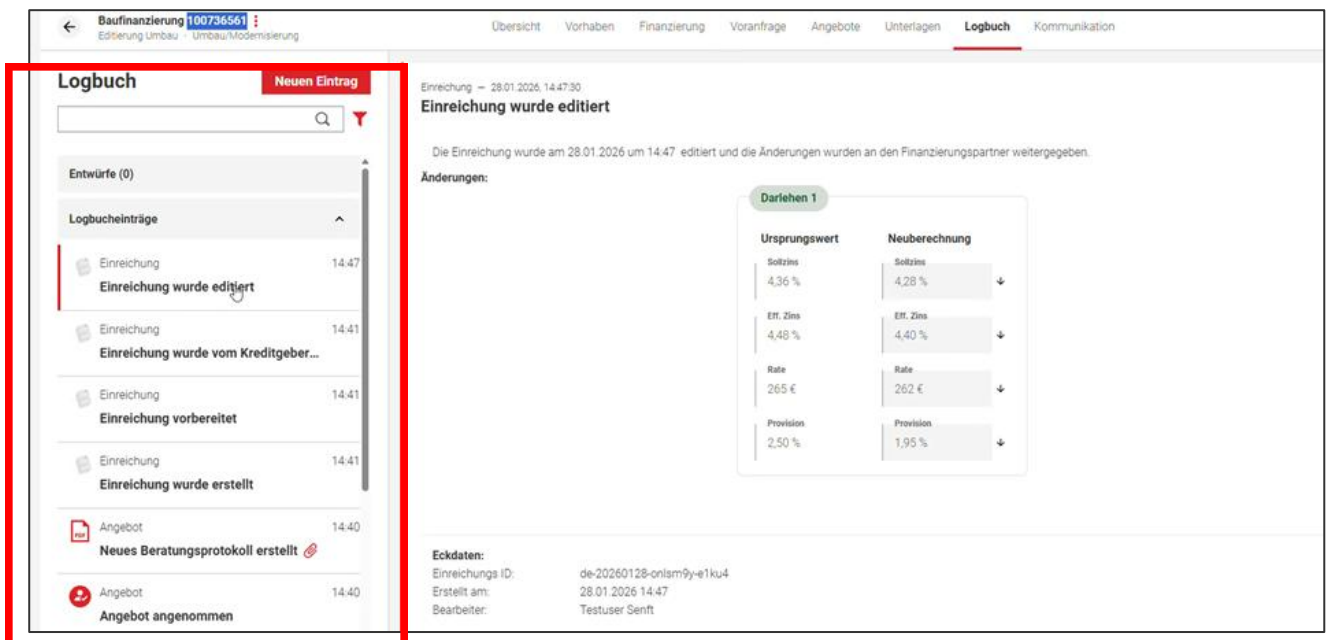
Baufinanzierung 100736561
Editierung Umbau · Umbau/Modernisierung

Übersicht Vorhaben Finanzierung Voranfrage Angebote Unterlagen Logbuch Kommunikation

Logbuch
Neuen Eintrag

Entwürfe (0)

Logbucheinträge

Einreichung 14:47
Einreichung wurde editiert

Einreichung 14:41
Einreichung wurde vom Kreditgeber...

Einreichung 14:41
Einreichung vorbereitet

Einreichung 14:41
Einreichung wurde erstellt

Angebot 14:40
Neues Beratungsprotokoll erstellt

Angebot 14:40
Angebot angenommen

Einreichung — 28.01.2026, 14:47:30
Einreichung wurde editiert

Die Einreichung wurde am 28.01.2026 um 14:47 editiert und die Änderungen wurden an den Finanzierungspartner weitergegeben.

Änderungen:

Darlehen 1

| Ursprungswert | Neuberechnung |
|---|---|
| Sollzins 4,36 % | Sollzins 4,28 % |
| Eff. Zins 4,48 % | Eff. Zins 4,40 % |
| Rate 265 € | Rate 262 € |
| Provision 2,50 % | Provision 1,95 % |

Eckdaten:
Einreichungs ID: de-20260128-onlsm9y-e1ku4
Erstellt am: 28.01.2026 14:47
Bearbeiter: Testuser Senft